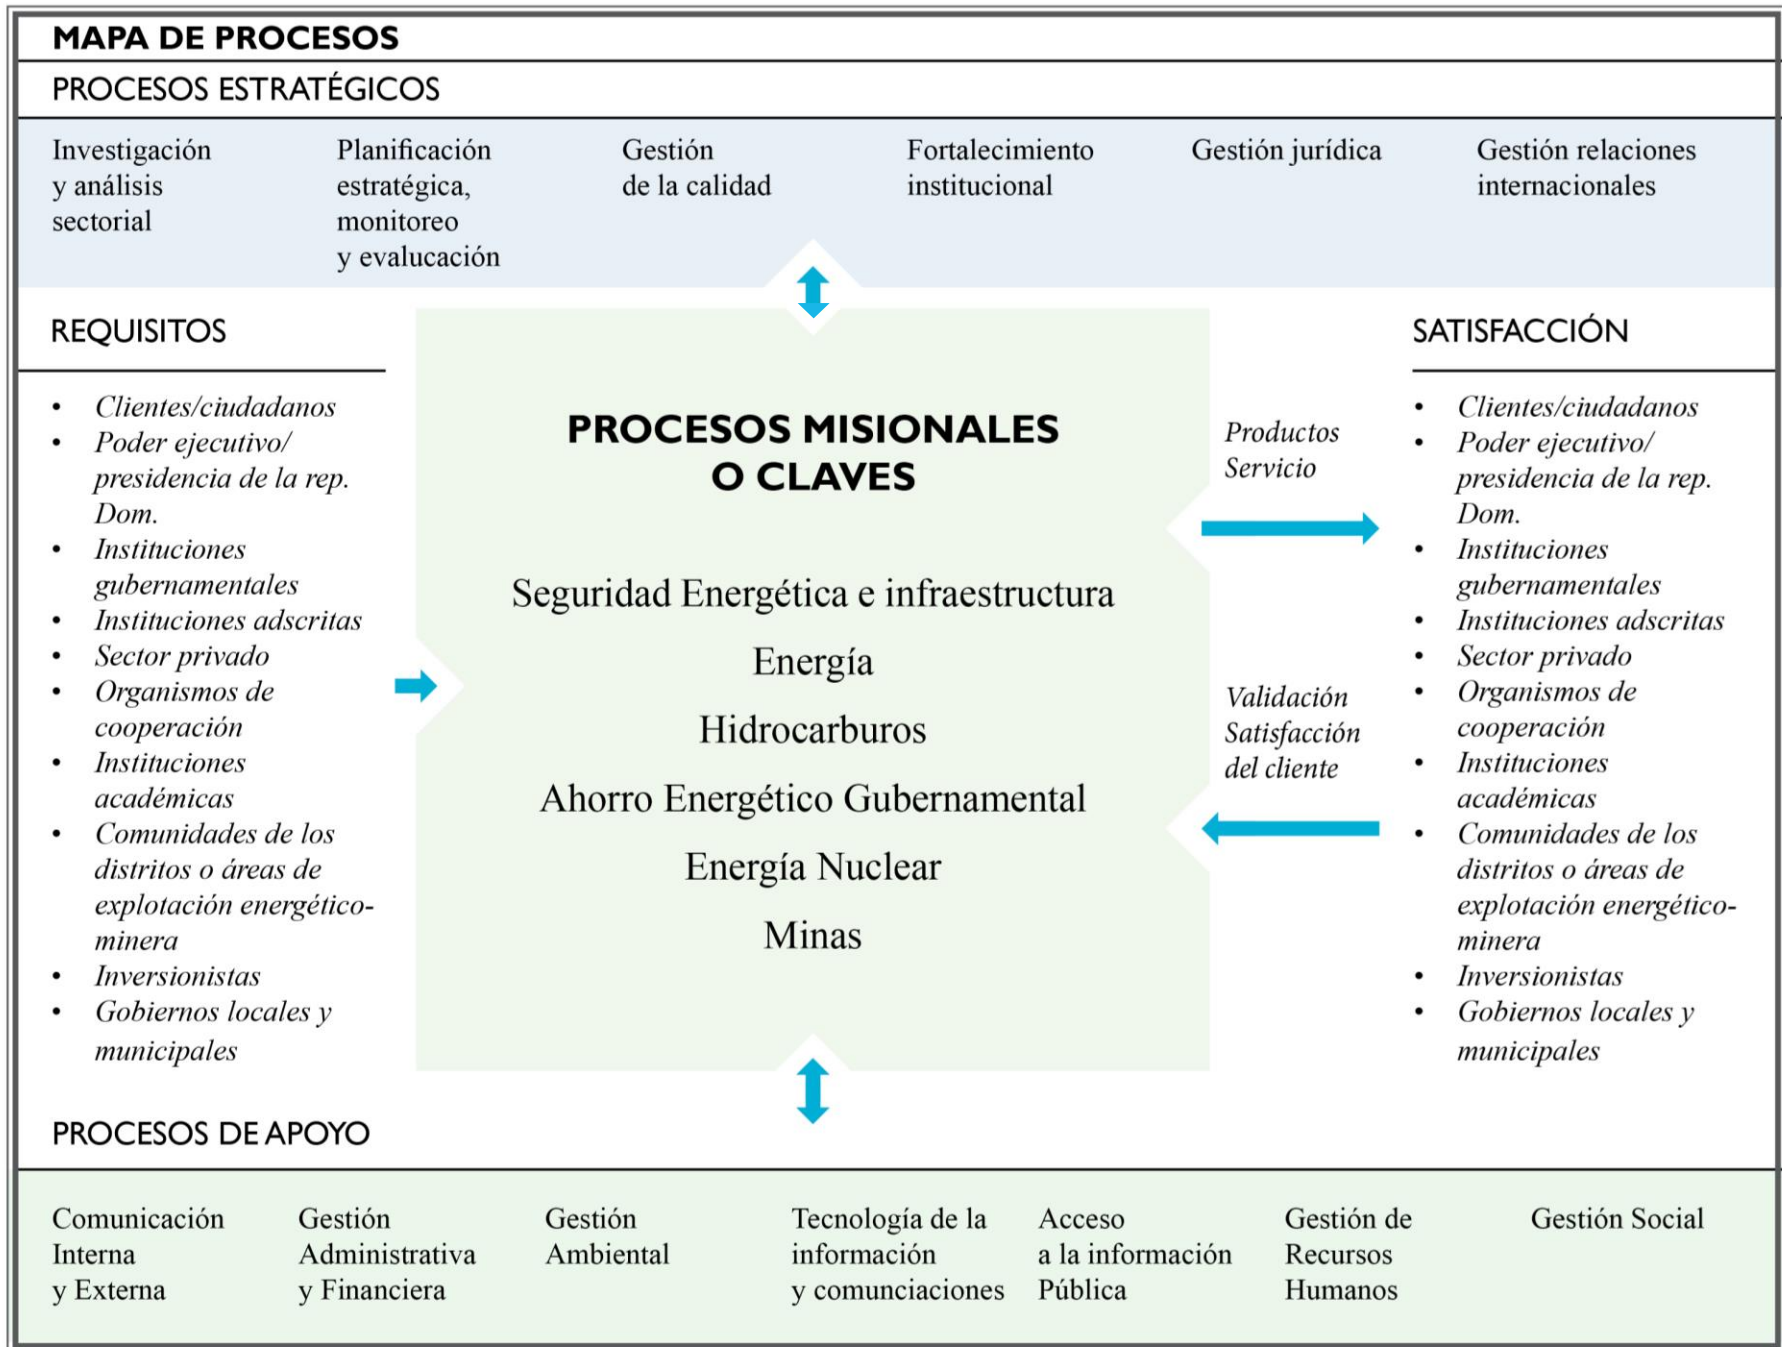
MAPA DE PROCESOS

PROCESOS ESTRATÉGICOS

Investigación y análisis sectorial

Planificación estratégica, monitoreo y evalucación

Gestión de la calidad

Fortalecimiento institucional

Gestión jurídica

Gestión relaciones internacionales

REQUISITOS

- Clientes/ciudadanos
- Poder ejecutivo/ presidencia de la rep. Dom.
- Instituciones gubernamentales
- Instituciones adscritas
- Sector privado
- Organismos de cooperación
- Instituciones académicas
- Comunidades de los distritos o áreas de explotación energético-minera
- Inversionistas
- Gobiernos locales y municipales

PROCESOS MISIONALES O CLAVES

Seguridad Energética e infraestructura

Energía

Hidrocarburos

Ahorro Energético Gubernamental

Energía Nuclear

Minas

Productos Servicio

Validación Satisfacción del cliente

SATISFACCIÓN

- Clientes/ciudadanos
- Poder ejecutivo/ presidencia de la rep. Dom.
- Instituciones gubernamentales
- Instituciones adscritas
- Sector privado
- Organismos de cooperación
- Instituciones académicas
- Comunidades de los distritos o áreas de explotación energético-minera
- Inversionistas
- Gobiernos locales y municipales

PROCESOS DE APOYO

Comunicación Interna y Externa

Gestión Administrativa y Financiera

Gestión Ambiental

Tecnología de la información y comunciaciones

Acceso a la información Pública

Gestión de Recursos Humanos

Gestión Social